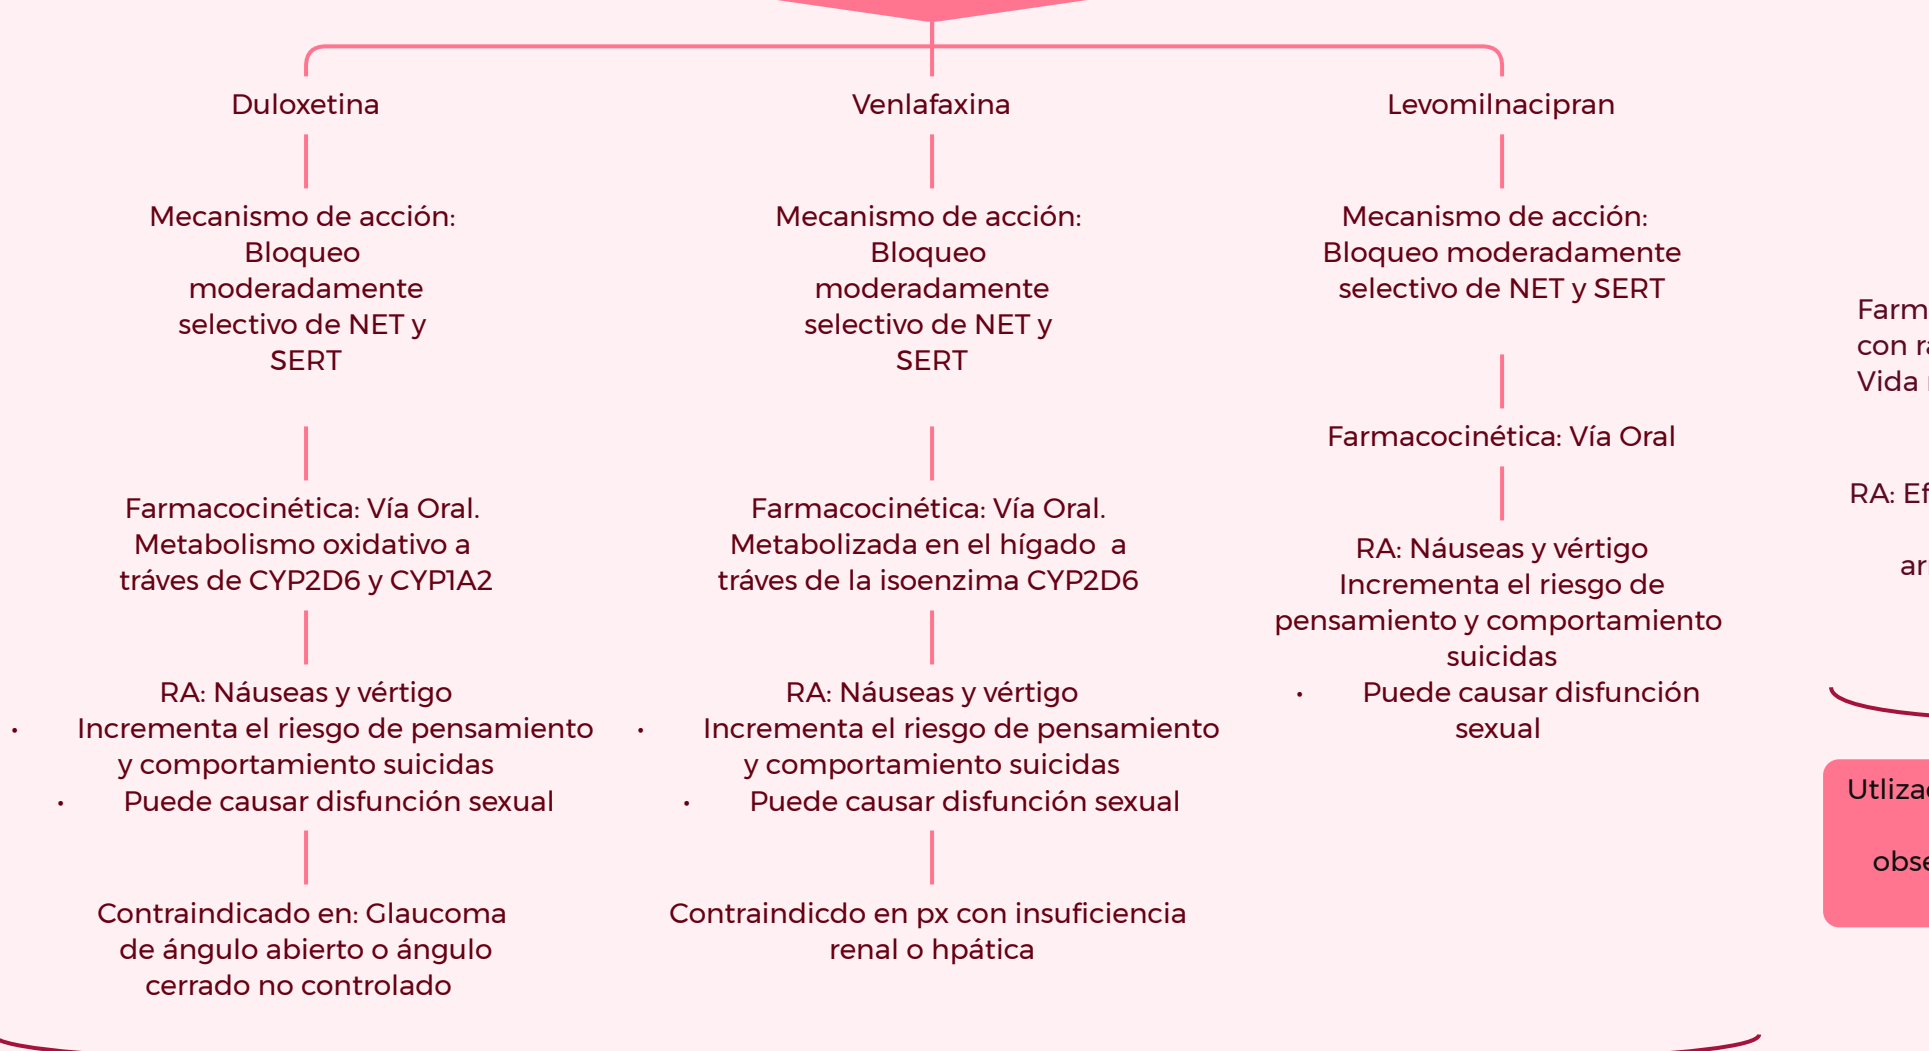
Duloxetina

Mecanismo de acción: Bloqueo moderadamente selectivo de NET y SERT

Farmacocinética: Vía Oral. Metabolismo oxidativo a tráves de CYP2D6 y CYP1A2

RA: Náuseas y vértigo
• Incrementa el riesgo de pensamiento y comportamiento suicidas
• Puede causar disfunción sexual

Contraindicado en: Glaucoma de ángulo abierto o ángulo cerrado no controlado

Venlafaxina

Mecanismo de acción: Bloqueo moderadamente selectivo de NET y SERT

Farmacocinética: Vía Oral. Metabolizada en el hígado a tráves de la isoenzima CYP2D6

RA: Náuseas y vértigo
• Incrementa el riesgo de pensamiento y comportamiento suicidas
• Puede causar disfunción sexual

Contraindicdo en px con insuficiencia renal o hpática

Levomilnacipran

Mecanismo de acción: Bloqueo moderadamente selectivo de NET y SERT

Farmacocinética: Vía Oral

RA: Náuseas y vértigo
Incrementa el riesgo de pensamiento y comportamiento suicidas
• Puede causar disfunción sexual

Farm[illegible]
con r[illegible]
Vida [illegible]

RA: Ef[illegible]

ar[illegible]

Utliza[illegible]

obse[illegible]